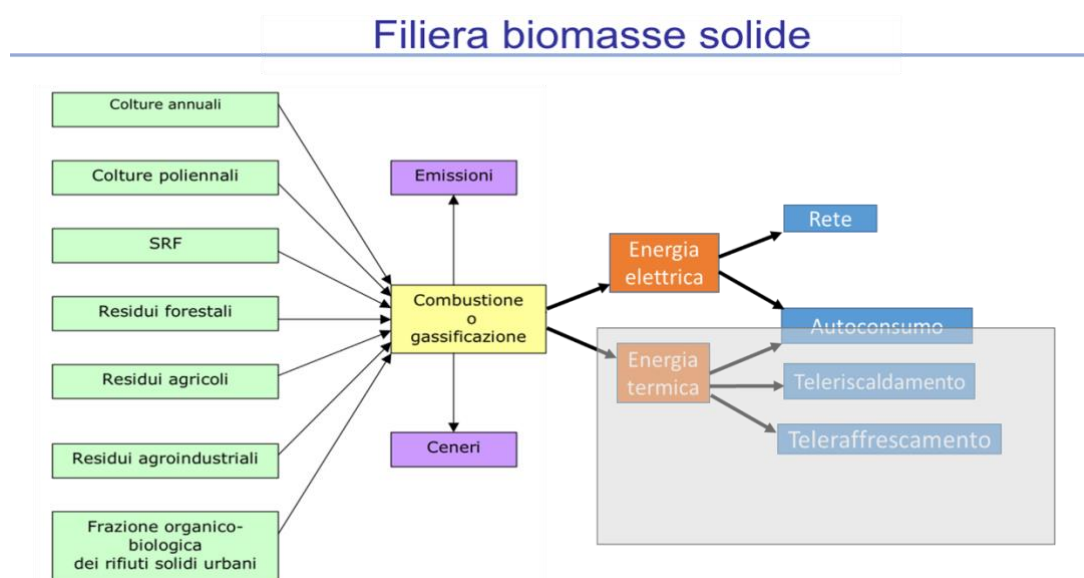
Filiera biomasse solide

Colture annuali

Colture poliennali

SRF

Residui forestali

Residui agricoli

Residui agroindustriali

Frazione organico-biologica dei rifiuti solidi urbani

Emissioni

Combustione o gassificazione

Ceneri

Energia elettrica

Energia termica

Rete

Autoconsumo

Teleriscaldamento

Teleraffrescamento